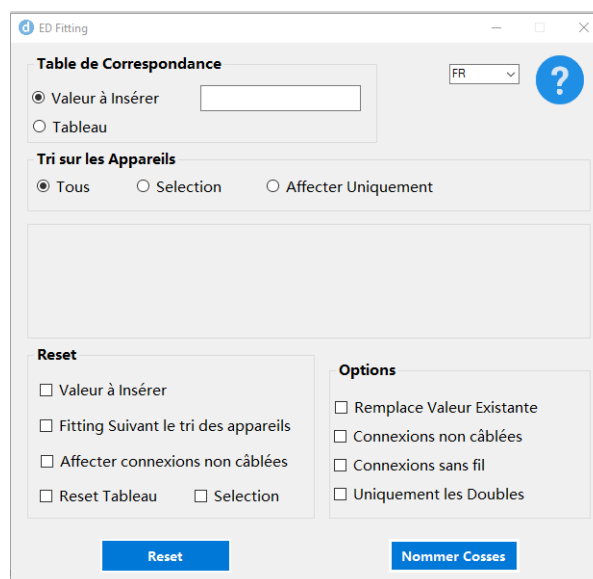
ED Fitting

Table de Correspondance
Valeur à Insérer
Tableau

FR

?

Tri sur les Appareils
Tous
Selection
Affecter Uniquement

Reset
Valeur à Insérer
Fitting Suivant le tri des appareils
Affecter connexions non câblées
Reset Tableau
Selection

Options
Remplace Valeur Existante
Connexions non câblées
Connexions sans fil
Uniquement les Doubles

Reset
Nommer Cosses